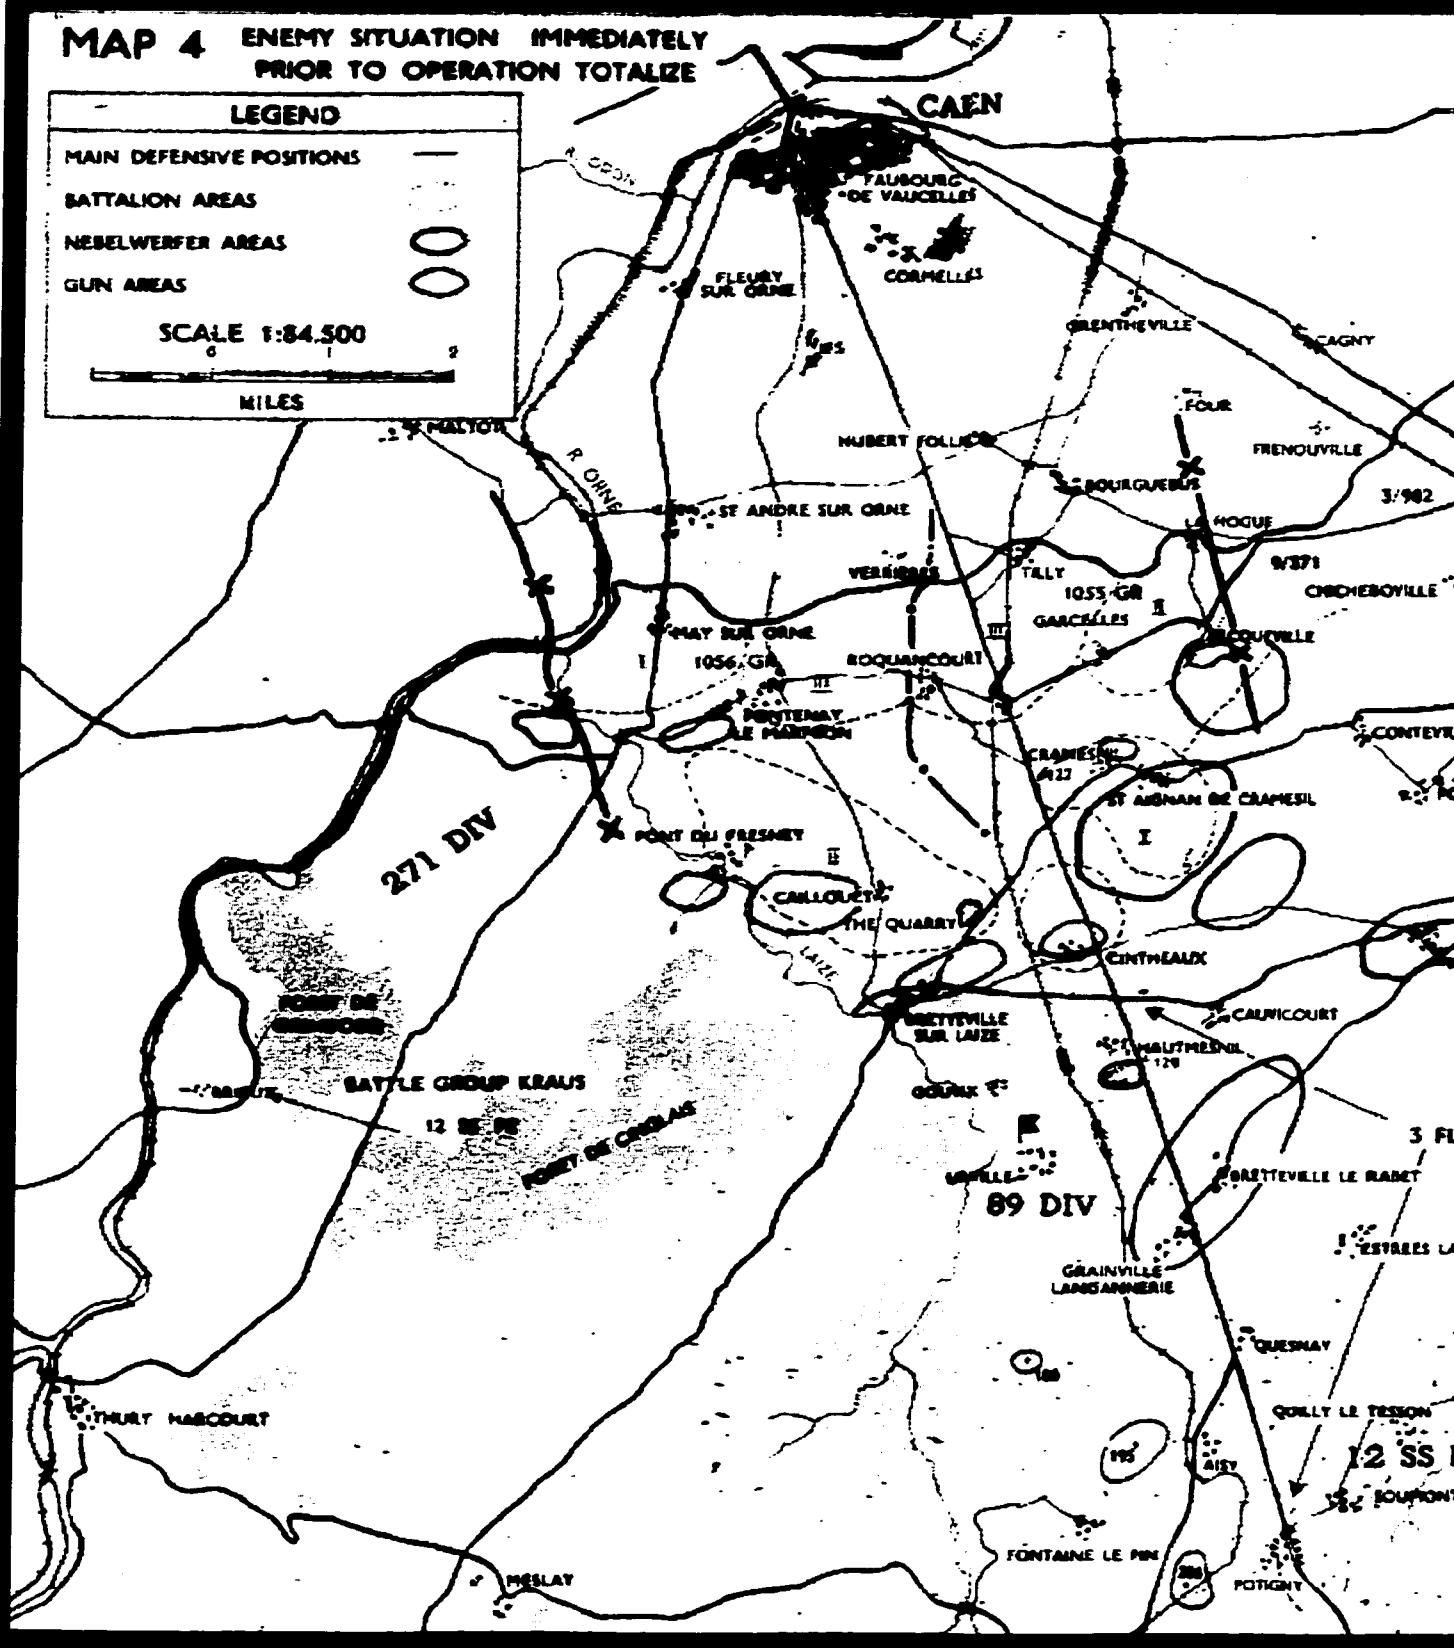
MAP 4 ENEMY SITUATION IMMEDIATELY PRIOR TO OPERATION TOTALIZE

LEGEND
MAIN DEFENSIVE POSITIONS
BATTALION AREAS
NEBELWERFER AREAS
GUN AREAS
SCALE 1:84.500
0 1 2
MILES

CAEN
R. ODON
FAUBOURG DE VAUCELLES
CORMELLES
FLEURY SUR ORNE
IFS
GRENTHEVILLE
CAGNY
MALTOT
R. ORNE
HUBERT FOLLIE
FOUR
FRENOUVILLE
BOURGUEBUS
3/982
ST ANDRE SUR ORNE
HOGUE
9/371
VERRIERES
TILLY
1055 GR
II
CHICHEBOVILLE
GARCELLES
III
SECQUEVILLE
MAY SUR ORNE
I
1056 GR
ROQUANCOURT
III
FONTENAY LE MARMION
CONTEVR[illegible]
CRAMESNIL
122
ST AIGNAN DE CRAMESNIL
I
271 DIV
PONT DU FRESNEY
II
CAILLOUET
THE QUARRY
LAIZE
CINTHEAUX
FORET DE GRIMBOSQ
CAUVICOURT
BRETTEVILLE SUR LAIZE
HAUTMESNIL
120
BATTLE GROUP KRAUS
12 SS PZ
GOUVIX
FORET DE CINGLAIS
3 FL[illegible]
URVILLE
89 DIV
BRETTEVILLE LE RABET
ESTREES LA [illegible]
GRAINVILLE LANGANNERIE
QUESNAY
180
THURY HARCOURT
QUILLY LE TESSON
195
AISY
12 SS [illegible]
SOUMONT
FONTAINE LE PIN
MESLAY
206
POTIGNY